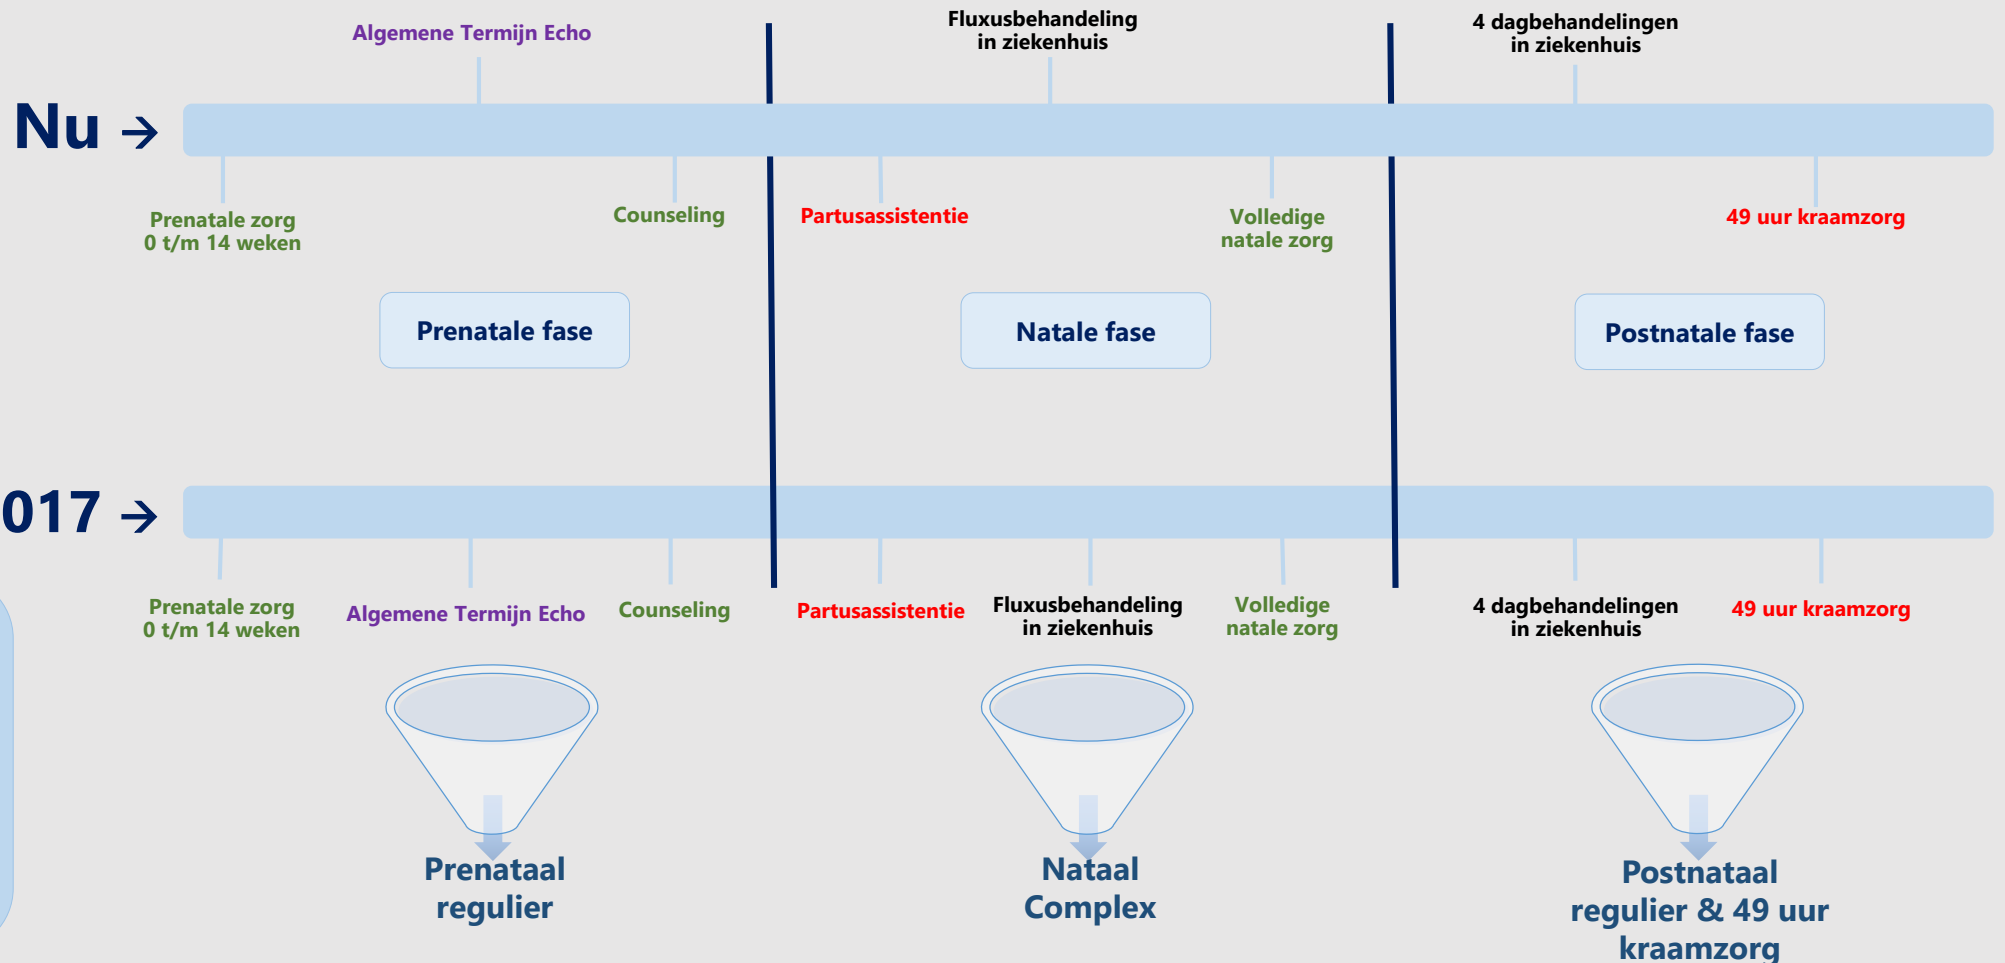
Algemene Termijn Echo

Fluxusbehandeling in ziekenhuis

4 dagbehandelingen in ziekenhuis

Nu →

Prenatale zorg 0 t/m 14 weken

Counseling

Partusassistentie

Volledige natale zorg

49 uur kraamzorg

Prenatale fase

Natale fase

Postnatale fase

017 →

Prenatale zorg 0 t/m 14 weken

Algemene Termijn Echo

Counseling

Partusassistentie

Fluxusbehandeling in ziekenhuis

Volledige natale zorg

4 dagbehandelingen in ziekenhuis

49 uur kraamzorg

Prenataal regulier

Nataal Complex

Postnataal regulier & 49 uur kraamzorg